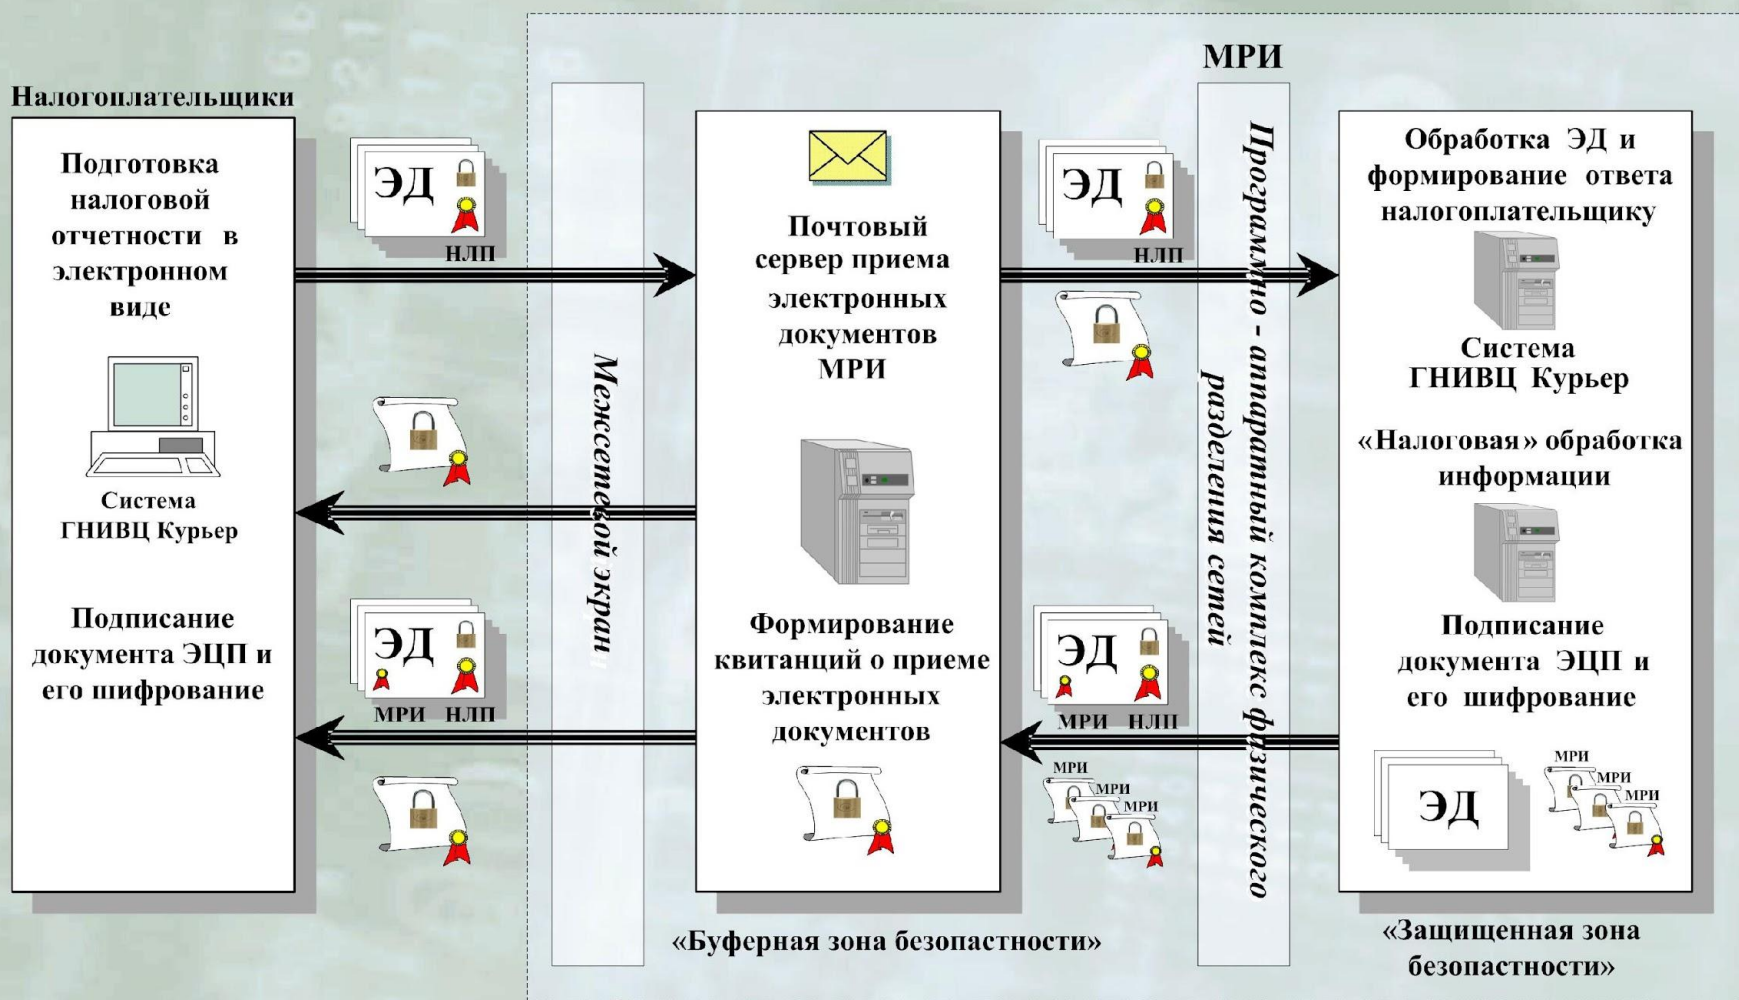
МРИ

Налогоплательщики

Подготовка налоговой отчетности в электронном виде

Система ГНИВЦ Курьер

Подписание документа ЭЦП и его шифрование

ЭД

НЛП

ЭД

МРИ НЛП

Межсетевой экран

Почтовый сервер приема электронных документов МРИ

Формирование квитанций о приеме электронных документов

«Буферная зона безопастности»

ЭД

НЛП

ЭД

МРИ НЛП

МРИ

МРИ

МРИ

Программно - аппаратный комплекс физического разделения сетей

Обработка ЭД и формирование ответа налогоплательщику

Система ГНИВЦ Курьер

«Налоговая» обработка информации

Подписание документа ЭЦП и его шифрование

ЭД

МРИ

МРИ

МРИ

«Защищенная зона безопастности»